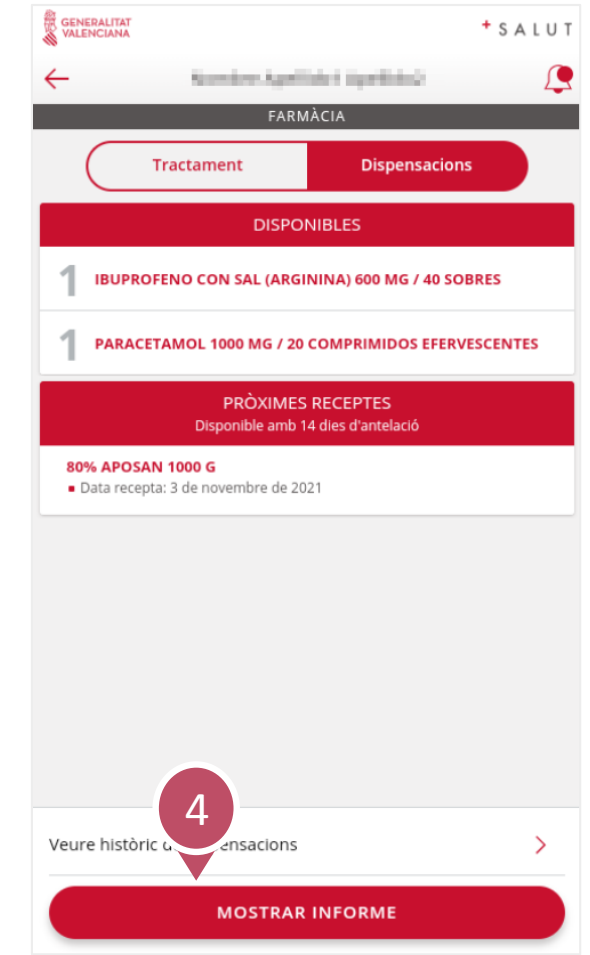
GENERALITAT VALENCIANA

+SALUT

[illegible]

FARMÀCIA

Tractament

Dispensacions

DISPONIBLES

1 IBUPROFENO CON SAL (ARGININA) 600 MG / 40 SOBRES

1 PARACETAMOL 1000 MG / 20 COMPRIMIDOS EFERVESCENTES

PRÒXIMES RECEPTES
Disponible amb 14 dies d'antelació

80% APOSAN 1000 G
Data recepta: 3 de novembre de 2021

4

Veure històric d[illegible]ensacions

MOSTRAR INFORME